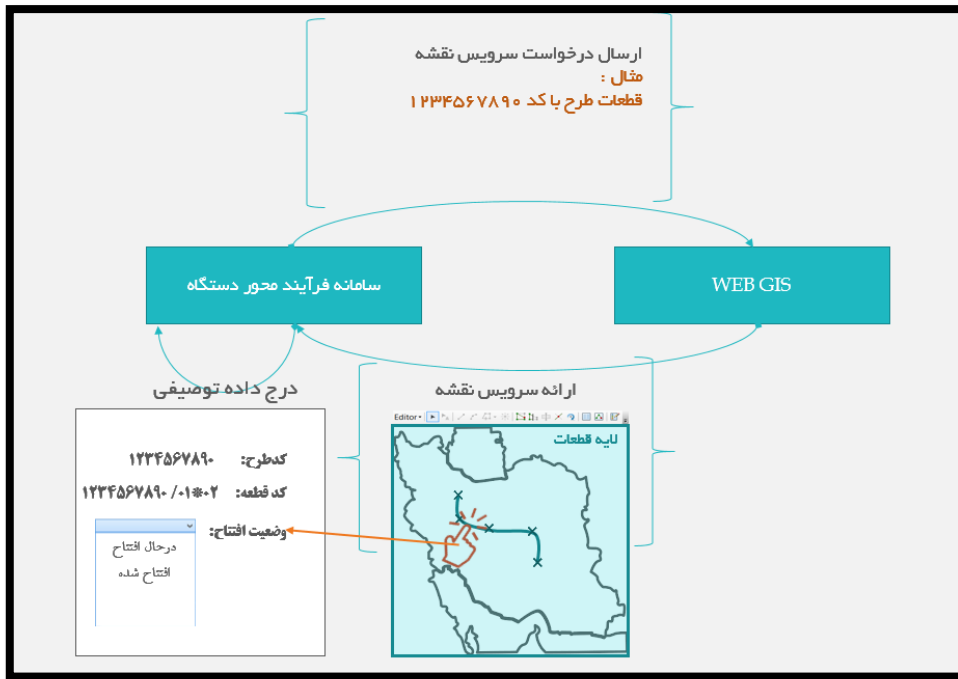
ارسال درخواست سرویس نقشه
مثال :
قطعات طرح با کد ۱۲۳۴۵۶۷۸۹۰

سامانه فرآیند محور دستگاه

WEB GIS

درج داده توصیفی

ارائه سرویس نقشه

Editor

لایه قطعات

کدطرح: ۱۲۳۴۵۶۷۸۹۰
کد قطعه: ۱۲۳۴۵۶۷۸۹۰/۰۱*۰۲
وضعیت افتتاح:
درحال افتتاح
افتتاح شده